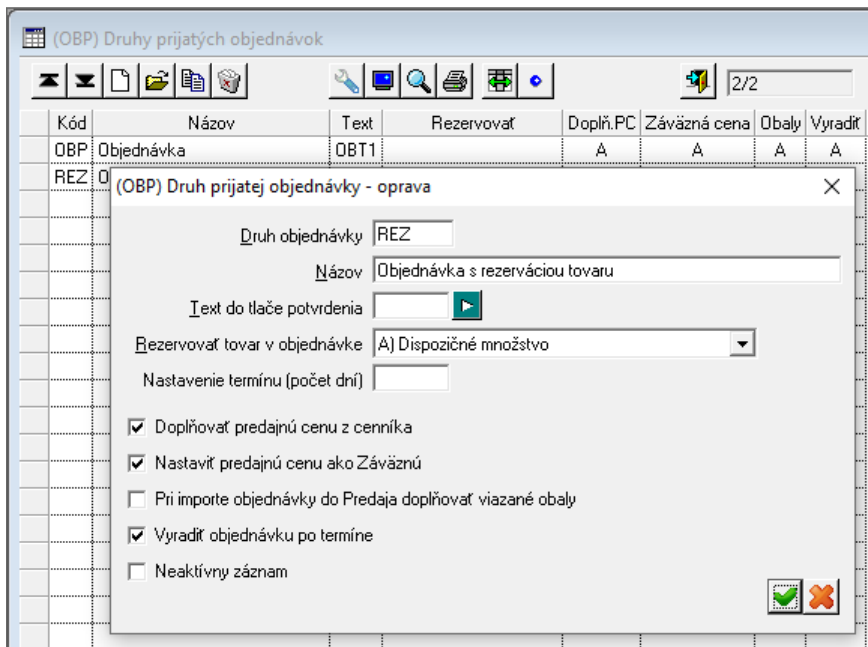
(OBP) Druhy prijatých objednávok

2/2

| Kód | Názov | Text | Rezervovať | Dopl̆ň.PC | Záväzná cena | Obaly | Vyradiť |
|---|---|---|---|---|---|---|---|
| OBP | Objednávka | OBT1 | | A | A | A | A |
| REZ | O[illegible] | | | | | | |

(OBP) Druh prijatej objednávky - oprava

Druh objednávky REZ

Názov Objednávka s rezerváciou tovaru

Text do tlače potvrdenia

Rezervovať tovar v objednávke A) Dispozičné množstvo

Nastavenie termínu (počet dní)

Doplňovať predajnú cenu z cenníka

Nastaviť predajnú cenu ako Záväznú

Pri importe objednávky do Predaja doplňovať viazané obaly

Vyradiť objednávku po termíne

Neaktívny záznam